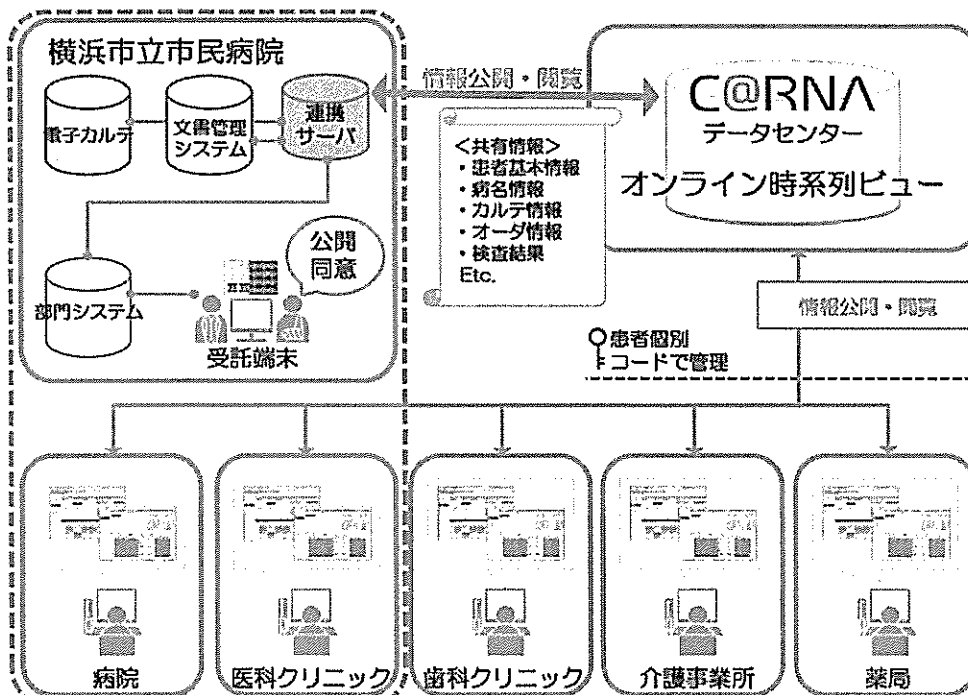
横浜市立市民病院

電子カルテ

文書管理システム

連携サーバ

部門システム

公開同意

受託端末

情報公開・閲覧

<共有情報>
・患者基本情報
・病名情報
・カルテ情報
・オーダ情報
・検査結果
Etc.

C@RNA
データセンター
オンライン時系列ビュー

情報公開・閲覧

患者個別コードで管理

病院

医科クリニック

歯科クリニック

介護事業所

薬局